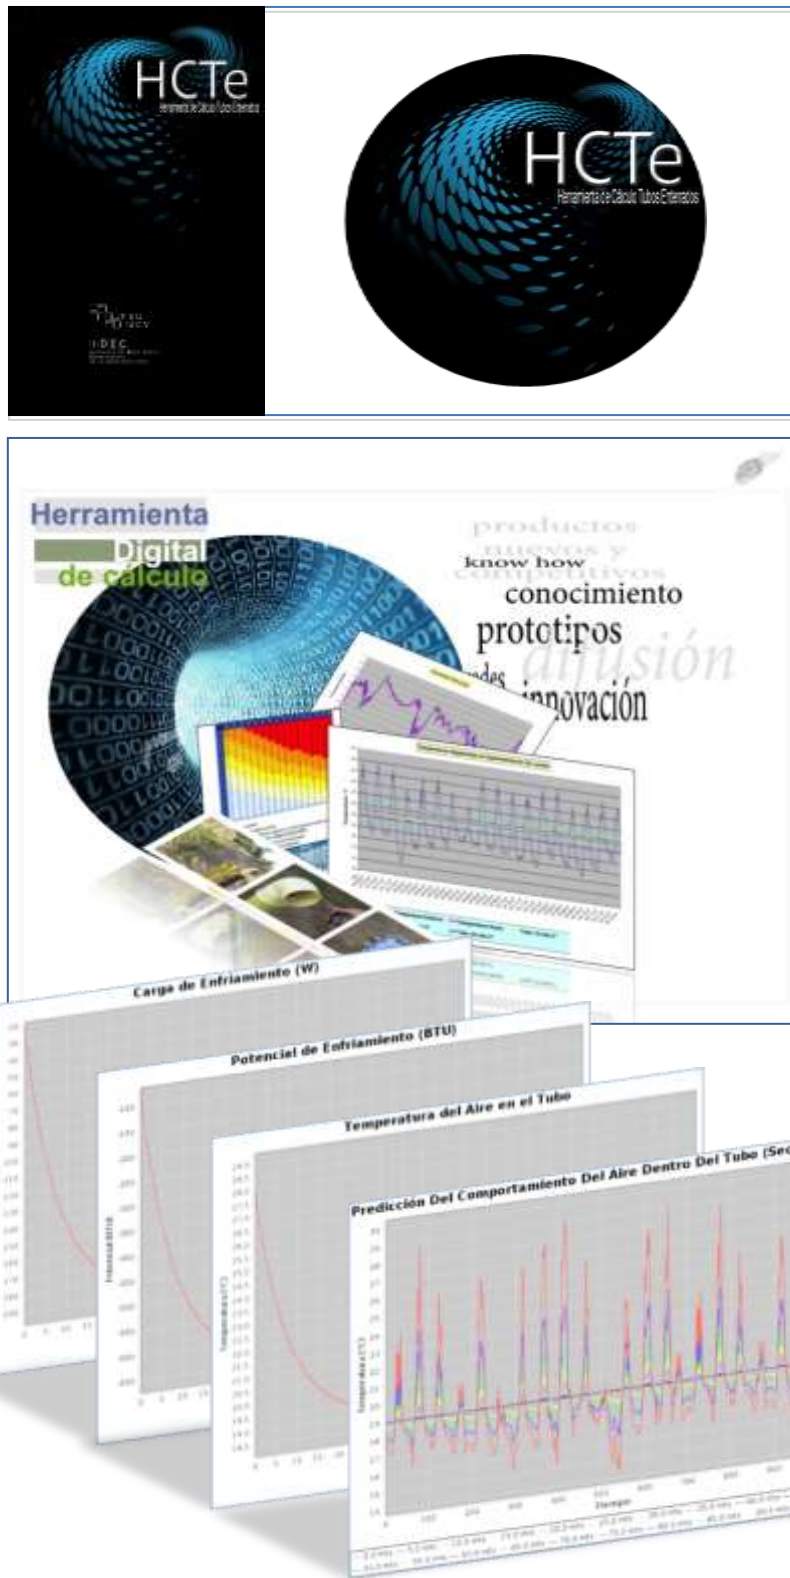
HCTe
Herramienta de Cálculo Tubos Enterrados

IDEC

HCTe
Herramienta de Cálculo Tubos Enterrados

Herramienta
Digital
de cálculo

productos
nuevos y
competitivos
know how
conocimiento
prototipos
difusión
innovación

Carga de Enfriamiento (W)

Potencial de Enfriamiento (BTU)

Temperatura del Aire en el Tubo

Predicción Del Comportamiento Del Aire Dentro Del Tubo (Se